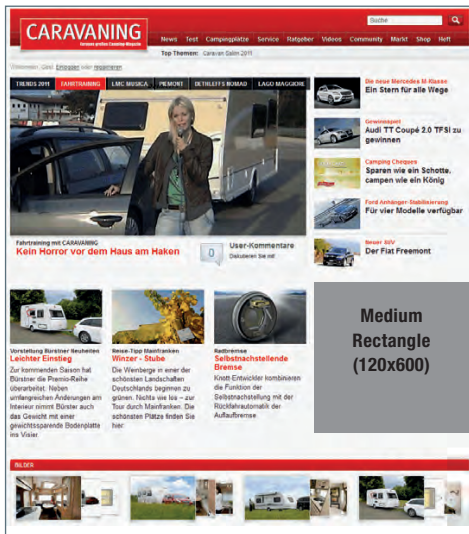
CARAVANING
Europas großes Camping-Magazin

Suche

News Test Campingplätze Service Ratgeber Videos Community Markt Shop Heft

Top Themen: Caravan Salon 2011

Willkommen Gast Einloggen oder registrieren

TRENDS 2011 FAHRTRAINING LMC MUSICA PIEMONT DETHLEFFS NOMAD LAGO MAGGIORE

Fahrtraining mit CARAVANING
Kein Horror vor dem Haus am Haken

0 User-Kommentare
Diskutieren Sie mit!

Die neue Mercedes M-Klasse
Ein Stern für alle Wege

Gewinnspiel
Audi TT Coupé 2.0 TFSI zu gewinnen

Camping Cheques
Sparen wie ein Schotte, campen wie ein König

Ford Anhänger-Stabilisierung
Für vier Modelle verfügbar

Neuer SUV
Der Fiat Freemont

Vorstellung Bürstner Neuheiten
Leichter Einstieg
Zur kommenden Saison hat Bürstner die Premio-Reihe überarbeitet. Neben umfangreichen Änderungen am Interieur nimmt Bürstner auch das Gesicht mit einer gewichtssparende Bodenplatte ins Visier.

Reise-Tipp Mainfranken
Winzer - Stube
Die Weinberge in einer der schönsten Landschaften Deutschlands beginnen zu grünen. Nichts wie los – zur Tour durch Mainfranken. Die schönsten Plätze finden Sie hier.

Radbremse
Selbstnachstellende Bremse
Knott Entwickler kombinieren die Funktion der Selbstnachstellung mit der Rückfahrautomatik der Auflaufbremse

Medium Rectangle (120x600)

BILDER